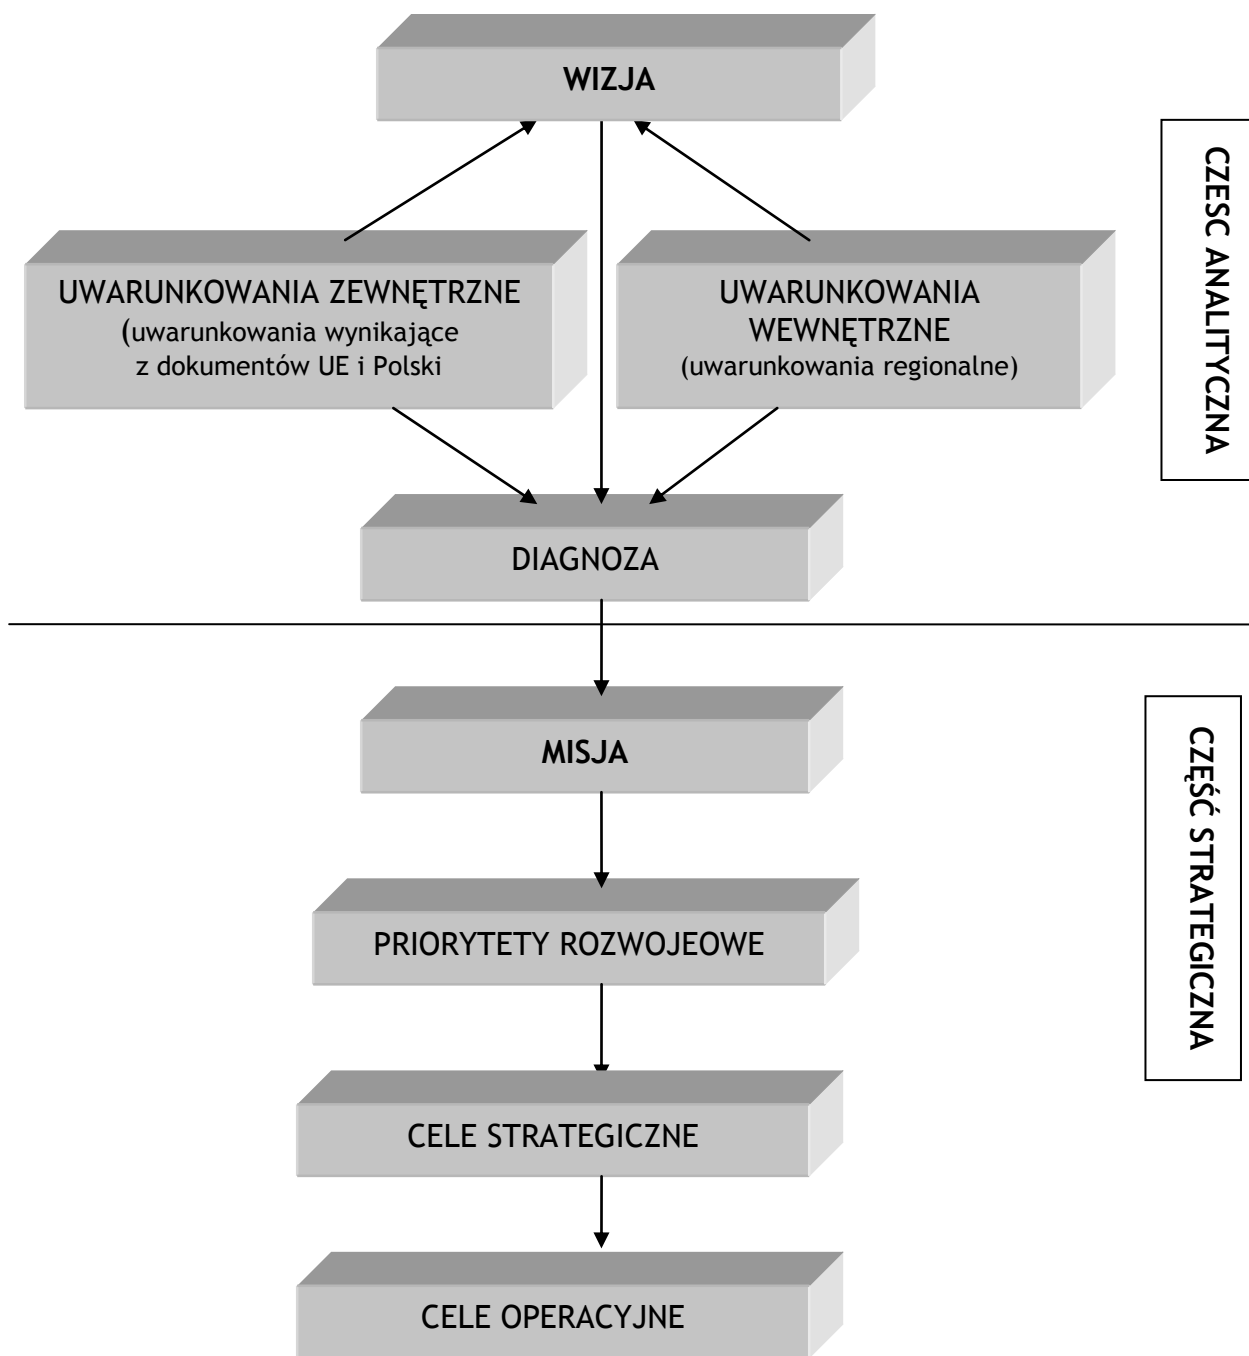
WIZJA

UWARUNKOWANIA ZEWNĘTRZNE (uwarunkowania wynikające z dokumentów UE i Polski

UWARUNKOWANIA WEWNĘTRZNE (uwarunkowania regionalne)

CZESC ANALITYCZNA

DIAGNOZA

MISJA

PRIORYTETY ROZWOJEOWE

CELE STRATEGICZNE

CELE OPERACYJNE

CZĘŚĆ STRATEGICZNA